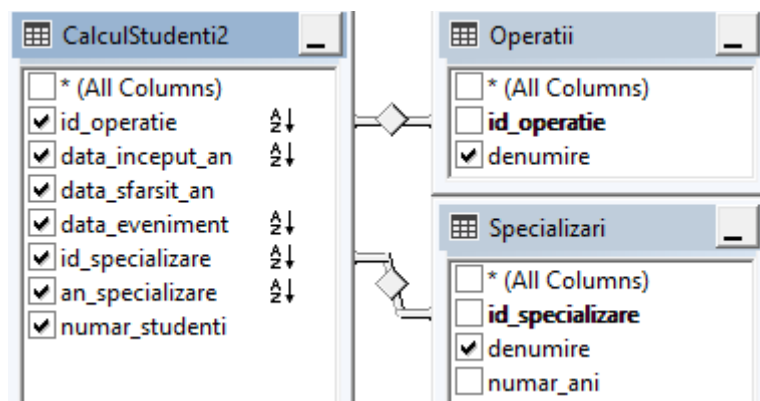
CalculStudenti2

* (All Columns)
id_operatie
data_inceput_an
data_sfarsit_an
data_eveniment
id_specializare
an_specializare
numar_studenti

Operatii

* (All Columns)
id_operatie
denumire

Specializari

* (All Columns)
id_specializare
denumire
numar_ani